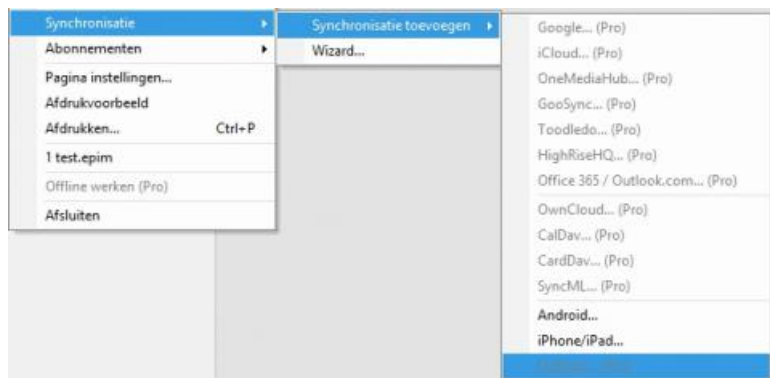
Synchronisatie
Abonnementen
Pagina instellingen...
Afdrukvoorbeeld
Afdrukken... Ctrl+P
1 test.epim
Offline werken (Pro)
Afsluiten

Synchronisatie toevoegen
Wizard...

Google... (Pro)
iCloud... (Pro)
OneMediaHub... (Pro)
GooSync... (Pro)
Toodledo... (Pro)
HighRiseHQ... (Pro)
Office 365 / Outlook.com... (Pro)
OwnCloud... (Pro)
CalDav... (Pro)
CardDav... (Pro)
SyncML... (Pro)
Android...
iPhone/iPad...
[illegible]